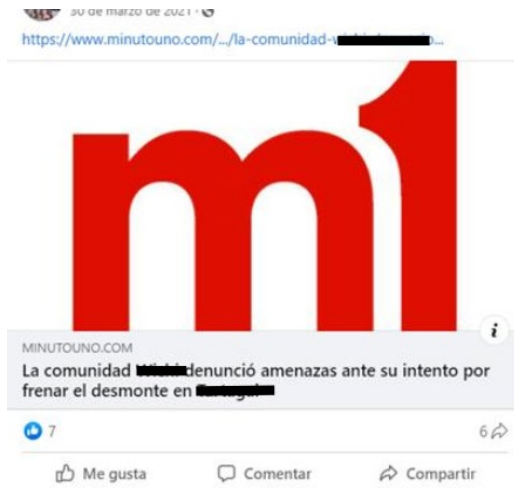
30 de marzo de 2021 ·
https://www.minutouno.com/.../la-comunidad-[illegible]...

m1

i

MINUTOUNO.COM
La comunidad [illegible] denunció amenazas ante su intento por frenar el desmonte en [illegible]

7

6

Me gusta
Comentar
Compartir